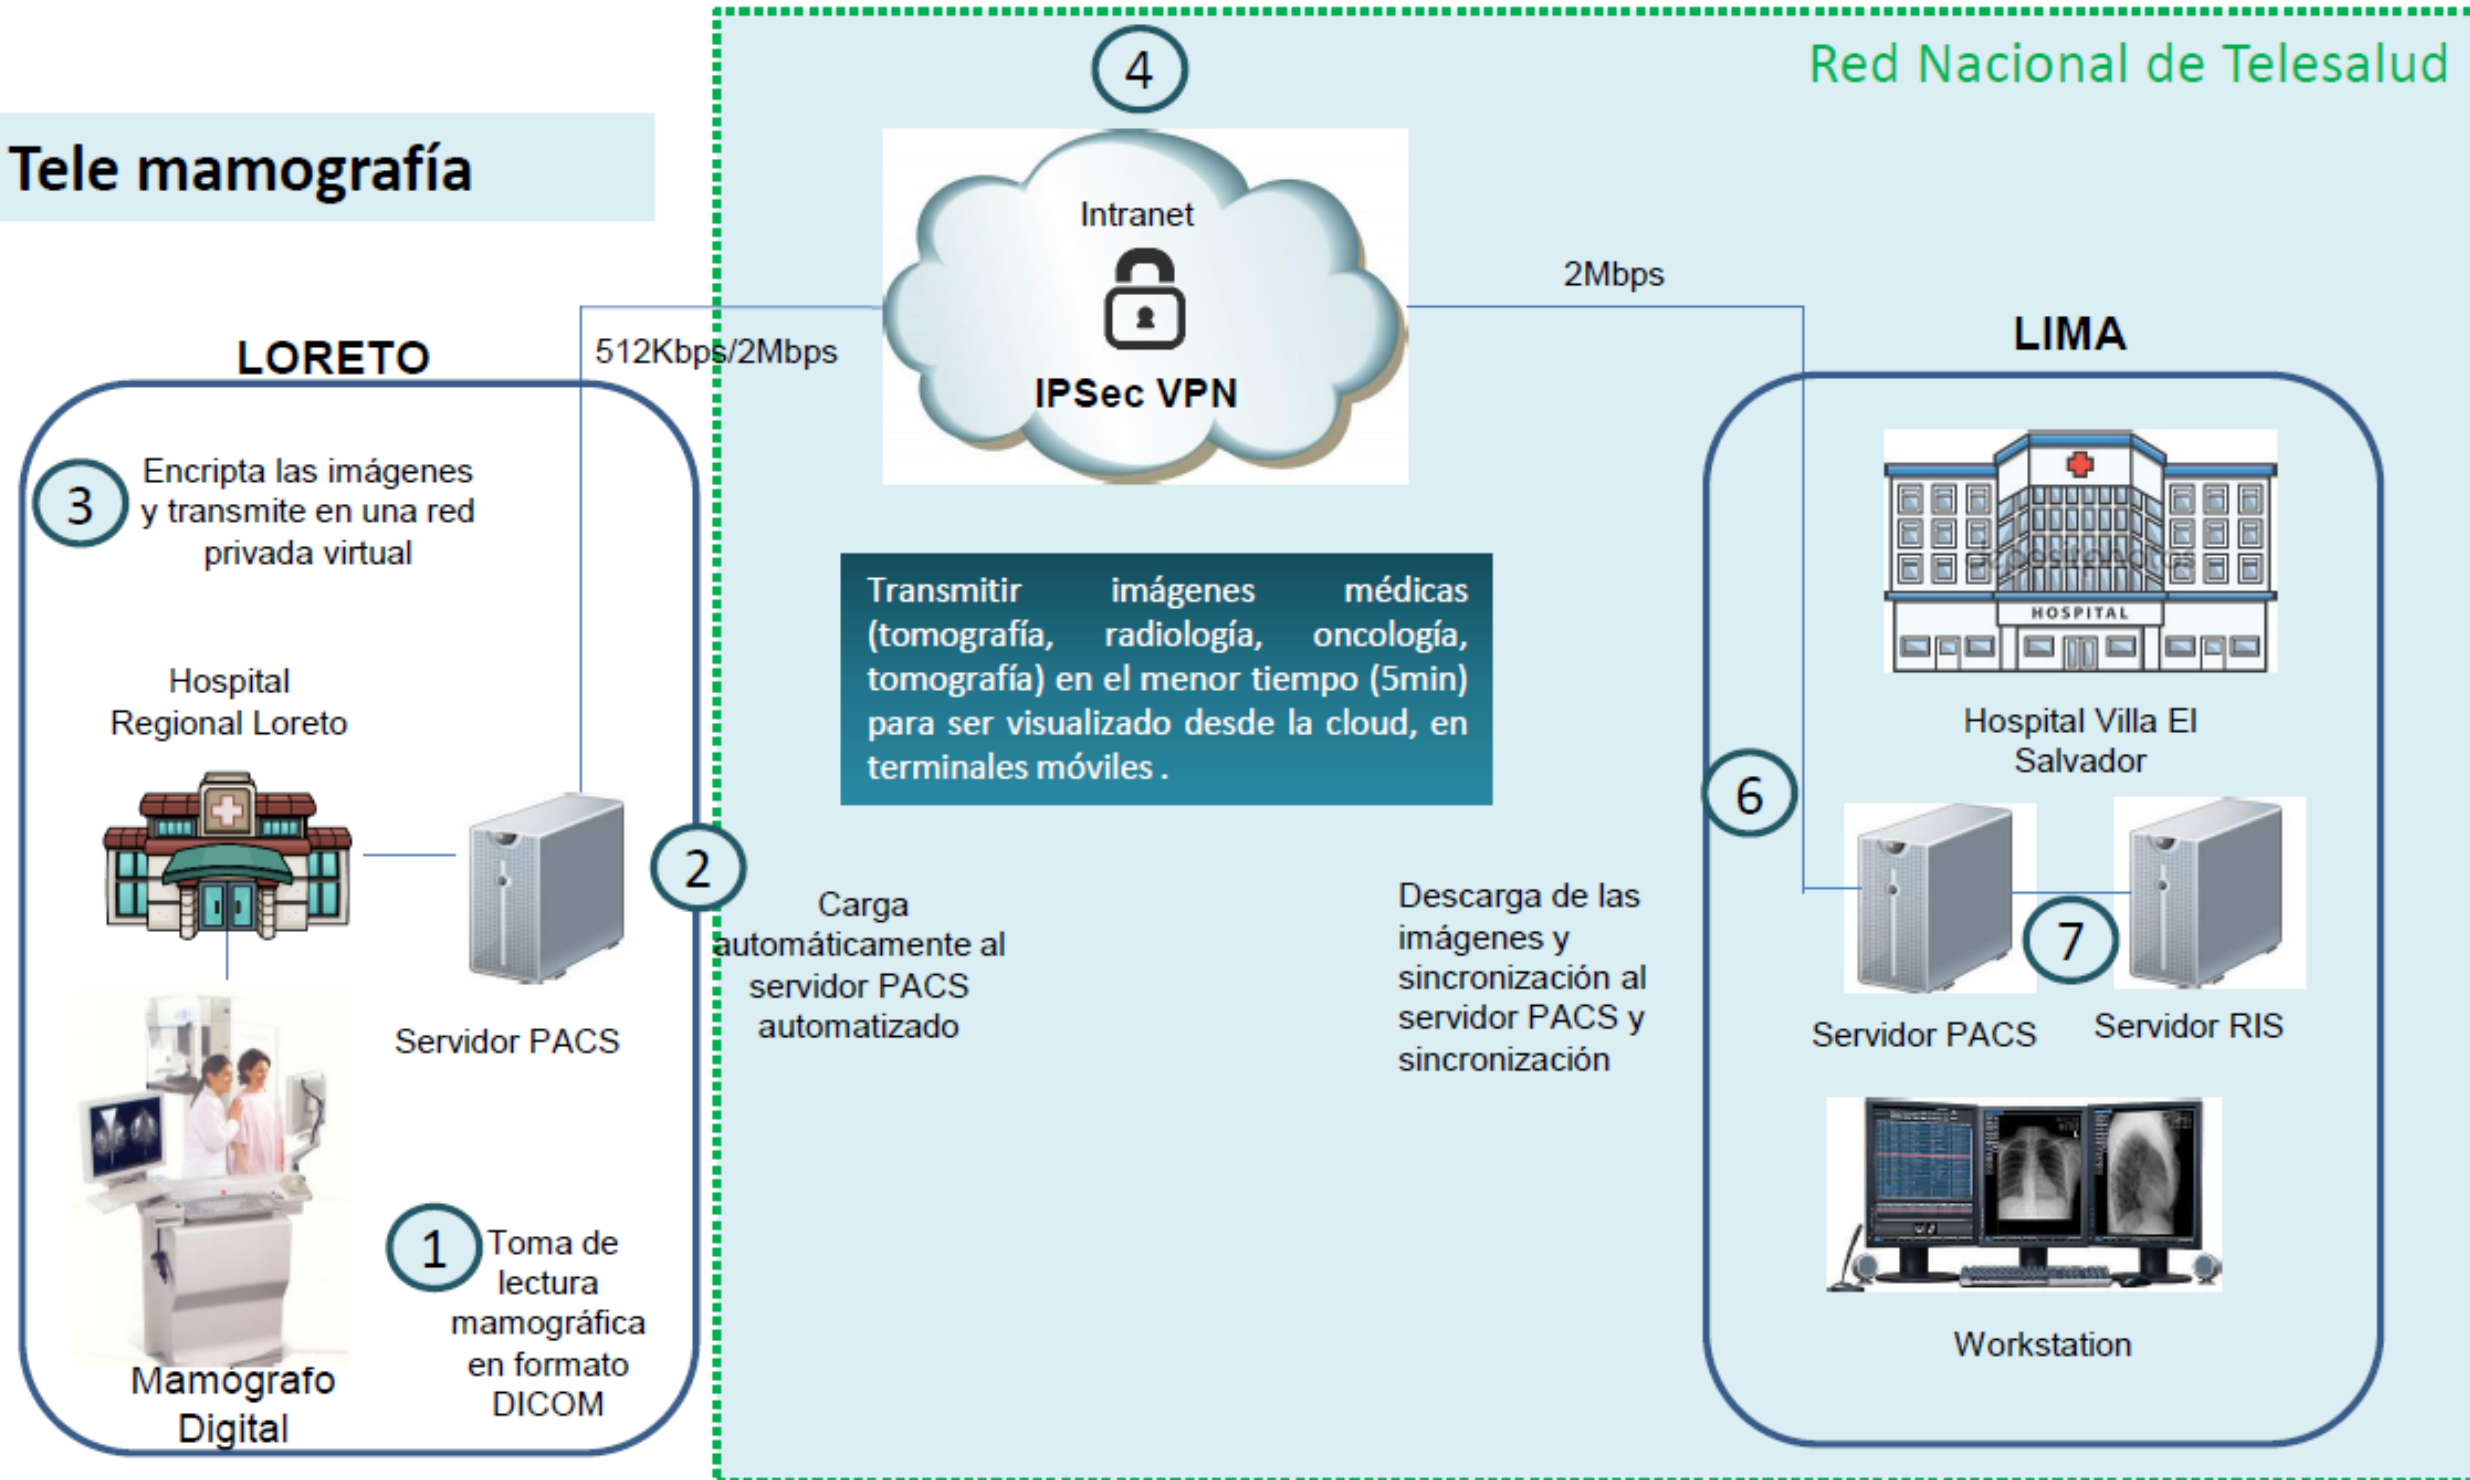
Tele mamografía

Red Nacional de Telesalud

4

Intranet

IPSec VPN

2Mbps

512Kbps/2Mbps

LORETO

LIMA

3 Encripta las imágenes y transmite en una red privada virtual

Transmitir imágenes médicas (tomografía, radiología, oncología, tomografía) en el menor tiempo (5min) para ser visualizado desde la cloud, en terminales móviles .

HOSPITAL

Hospital Villa El Salvador

Hospital Regional Loreto

6

2

Servidor PACS

Carga automáticamente al servidor PACS automatizado

Descarga de las imágenes y sincronización al servidor PACS y sincronización

7

Servidor PACS

Servidor RIS

1 Toma de lectura mamográfica en formato DICOM

Mamógrafo Digital

Workstation